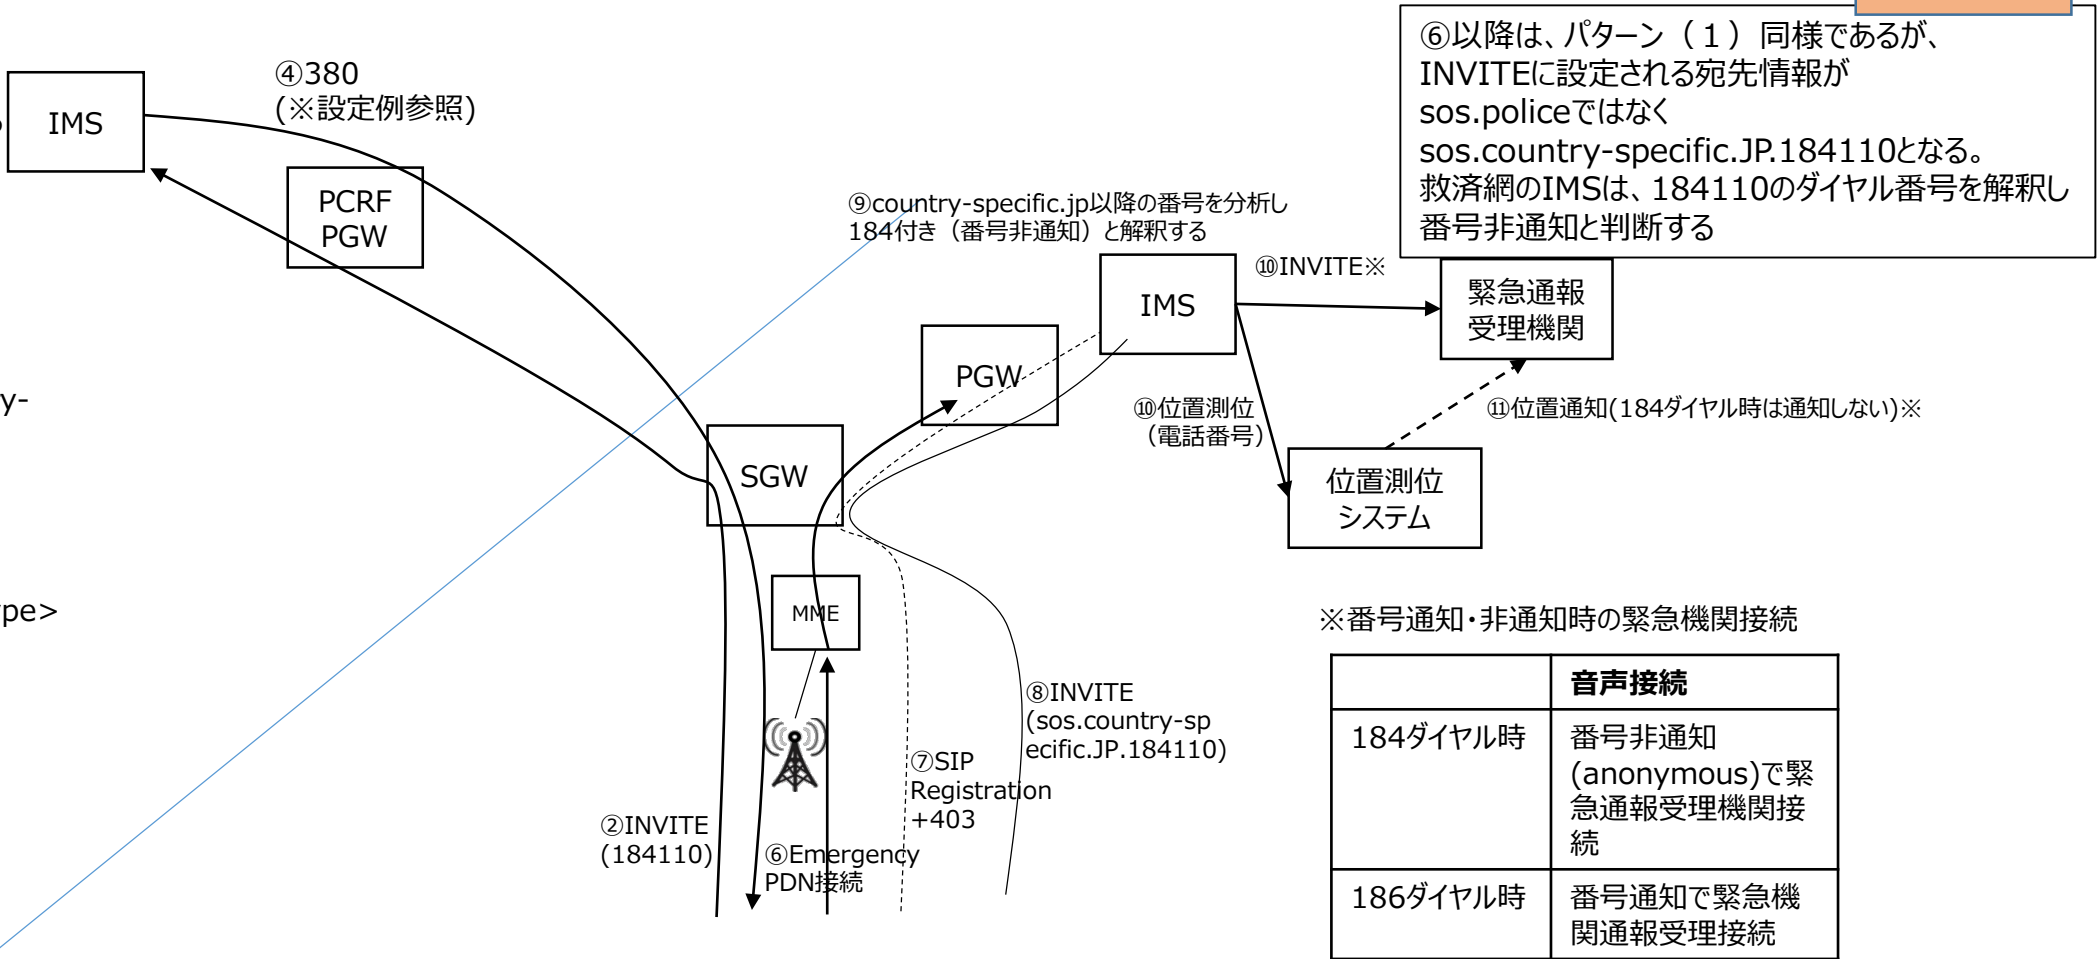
⑥以降は、パターン（１）同様であるが、INVITEに設定される宛先情報がsos.policeではなくsos.country-specific.JP.184110となる。救済網のIMSは、184110のダイヤル番号を解釈し番号非通知と判断する

IMS

④380
(※設定例参照)

PCRF
PGW

⑨country-specific.jp以降の番号を分析し184付き（番号非通知）と解釈する

⑩INVITE※

IMS

緊急通報
受理機関

PGW

⑩位置測位
（電話番号）

⑪位置通知(184ダイヤル時は通知しない)※

y-

SGW

位置測位
システム

pe>

MME

※番号通知・非通知時の緊急機関接続

| | 音声接続 |
|---|---|
| 184ダイヤル時 | 番号非通知(anonymous)で緊急通報受理機関接続 |
| 186ダイヤル時 | 番号通知で緊急機関通報受理接続 |

⑧INVITE
(sos.country-specific.JP.184110)

⑦SIP
Registration
+403

②INVITE
(184110)

⑥Emergency
PDN接続